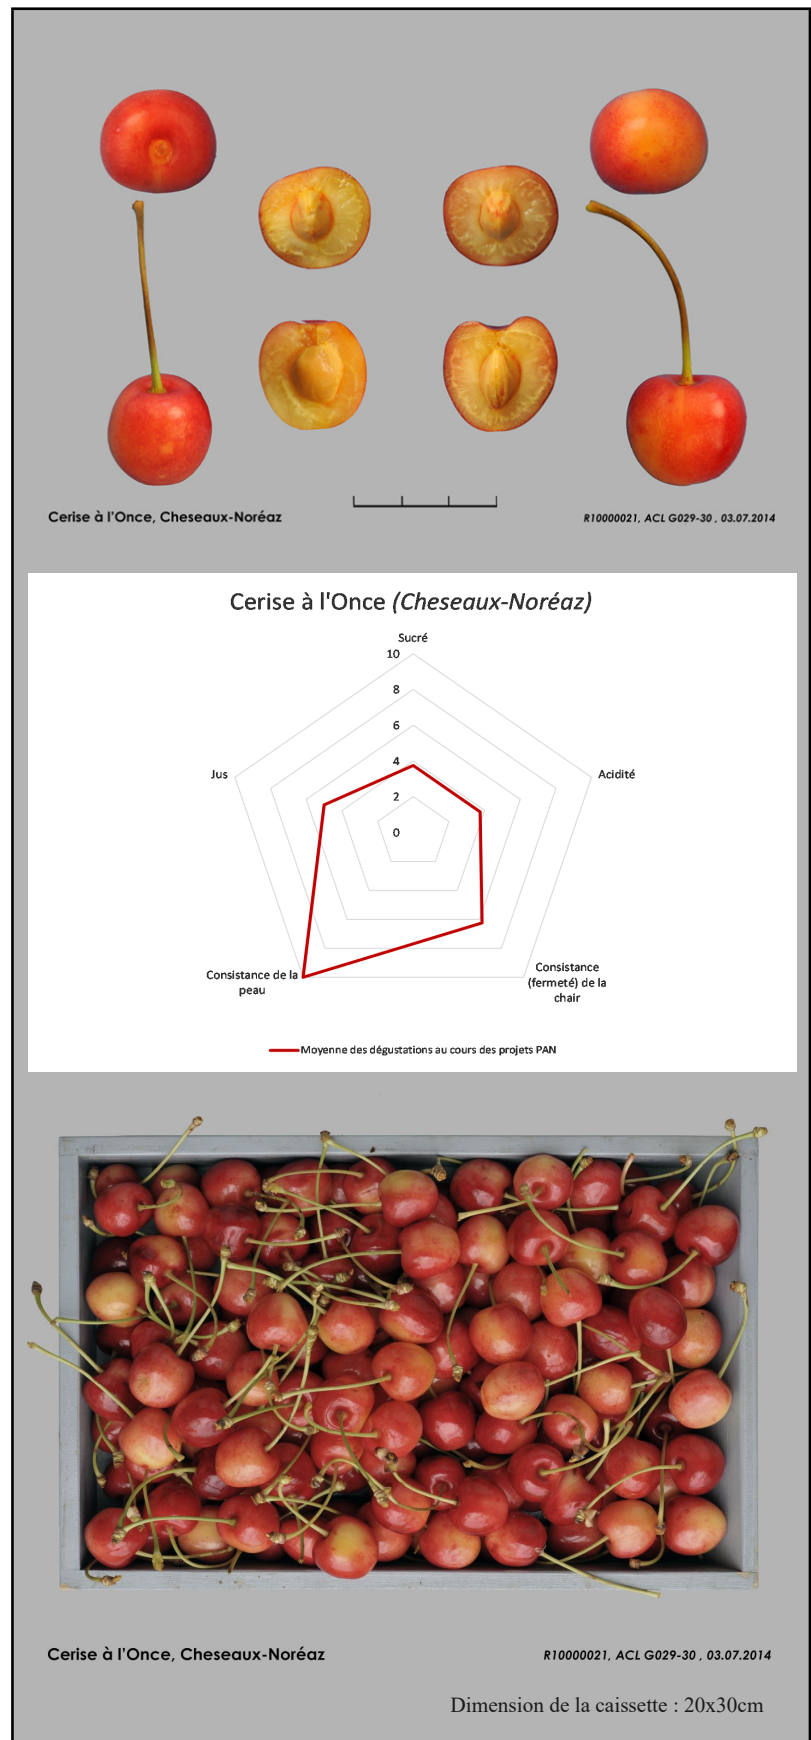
Cerise à l'Once, Cheseaux-Noréaz

R10000021, ACL G029-30 , 03.07.2014

Cerise à l'Once *(Cheseaux-Noréaz)*

Sucré

10

8

6

4

2

0

Acidité

Consistance (fermeté) de la chair

Consistance de la peau

Jus

Moyenne des dégustations au cours des projets PAN

Cerise à l'Once, Cheseaux-Noréaz

R10000021, ACL G029-30 , 03.07.2014

Dimension de la caissette : 20x30cm